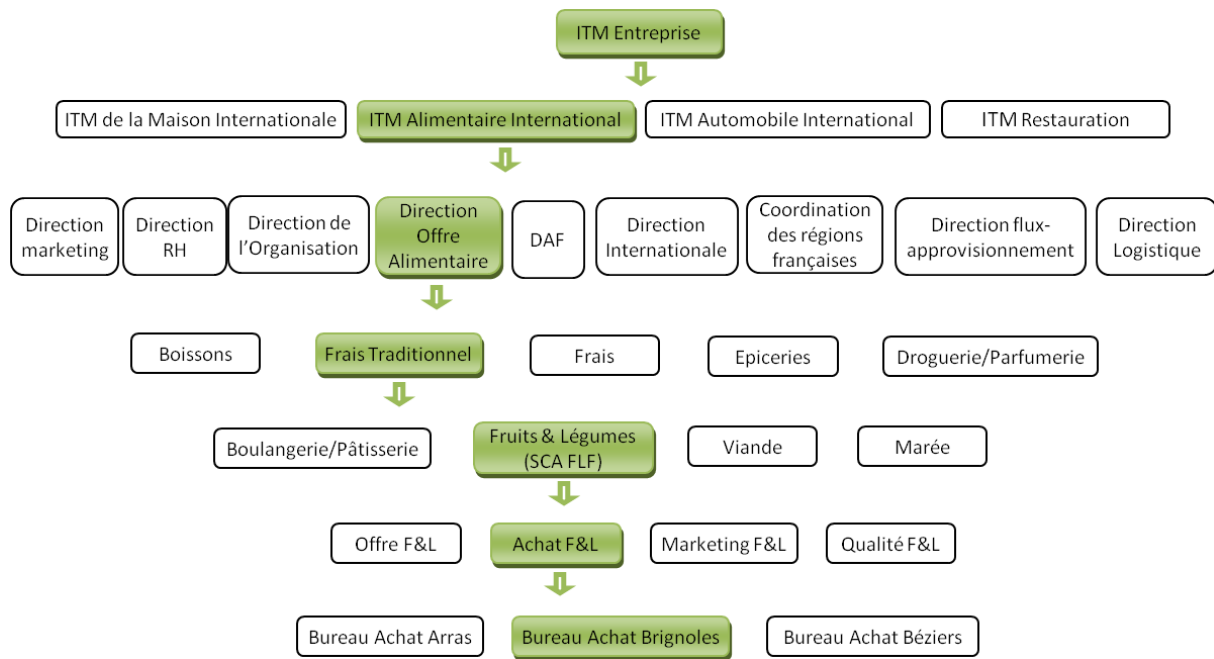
ITM Entreprise

ITM de la Maison Internationale

ITM Alimentaire International

ITM Automobile International

ITM Restauration

Direction marketing

Direction RH

Direction de l'Organisation

Direction Offre Alimentaire

DAF

Direction Internationale

Coordination des régions françaises

Direction flux-approvisionnement

Direction Logistique

Boissons

Frais Traditionnel

Frais

Epiceries

Droguerie/Parfumerie

Boulangerie/Pâtisserie

Fruits & Légumes (SCA FLF)

Viande

Marée

Offre F&L

Achat F&L

Marketing F&L

Qualité F&L

Bureau Achat Arras

Bureau Achat Brignoles

Bureau Achat Béziers